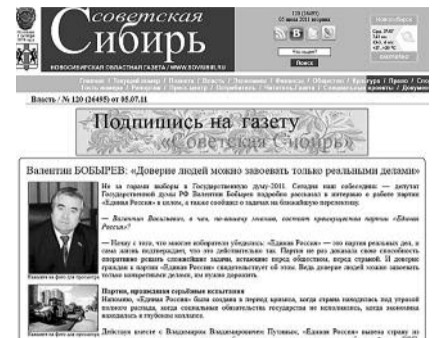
Советская
Сибирь
НОВОСИБИРСКАЯ ОБЛАСТНАЯ ГАЗЕТА | WWW.SOVSIBIR.RU

120 (26495)
05 июля 2011 вторник

Что ищем?
Поиск

Главная | Текущий номер | Новости | Власть | Экономика | Финансы | Общество | Культура | Право | Спорт
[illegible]

Власть / № 120 (26495) от 05.07.11

Подписка на газету
«Советская Сибирь»

Валентин БОБЫРЕВ: «Доверие людей можно завоевать только реальными делами»

Не за горами выборы в Государственную думу-2011. Сегодня наш собеседник — депутат Государственной думы РФ Валентин Бобырев подробно рассказал в интервью о работе партии «Единая Россия» в целом, а также сообщил о задачах на ближайшую перспективу.

— Валентин Васильевич, в чем, по-вашему мнению, состоит привлекательность партии «Единая Россия»?

— Прежде всего, что многие избиратели убедились: «Единая Россия» — это партия реальных дел, и сами жизнь подтверждает, что это действительно так. Партия не раз доказала свою способность оперативно решать сложнейшие задачи, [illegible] общество, вернуть страной. И доверие граждан к партии «Единая Россия» свидетельствует об этом. Ведь доверие людей можно завоевать только конкретными делами, их нужно дорожить.

Кликните на фото для просмотра

Партия, прошедшая серьёзные испытания

Напомню, «Единая Россия» была создана в период кризиса, когда страна находилась под угрозой полного распада, когда социальные обязательства государства не выполнялись, когда экономика находилась в глубоком кризисе.

Действия власти с Владимиром Владимировичем Путиным, «Единая Россия» вывела страну из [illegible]

Кликните на фото для просмотра